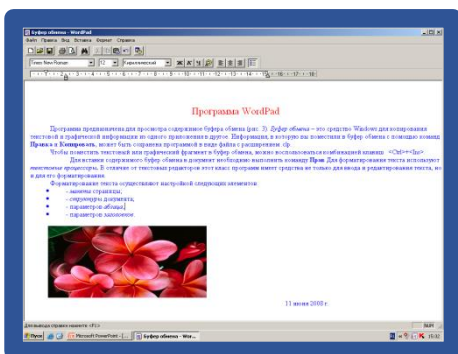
Буфер обмена - WordPad

Файл Правка Вид Вставка Формат Справка

Times New Roman 12 Кириллический

Программа WordPad

Програмиа предназначена для просмотра содержимое буфера обмена (рис. 3). Буфер обмена – это средство Windows для копирования текстовой и графической информации из одного приложения в другое. Информация, в которую вы поместили в буфер обмена с помощью команд Правка и Копировать, может быть сохранена программой в виде файла с расширением .clp.

Чтобы поместить текстовый или графический фрагмент в буфер обмена, можно воспользоваться комбинацией клавиш: <Ctrl>+<Ins>.

Для вставки содержимого буфера обмена в документ необходимо выполнить команду Правка. Для форматирования текста используют текстовые процессоры. В отличие от текстовых редакторов этот класс программ имеет средства не только для ввода и редактирования текста, но и для его форматирования.

Форматирование текста осуществляет настройкой следующих элементов:

- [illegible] страницы,
- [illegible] документа,
- параметров абзаца,
- параметров заголовков.

11 июня 2008 г.

Для вызова справки нажмите <F1>

NUM

Пуск

Microsoft PowerPoint - [...]

Буфер обмена - Wor...

15:32